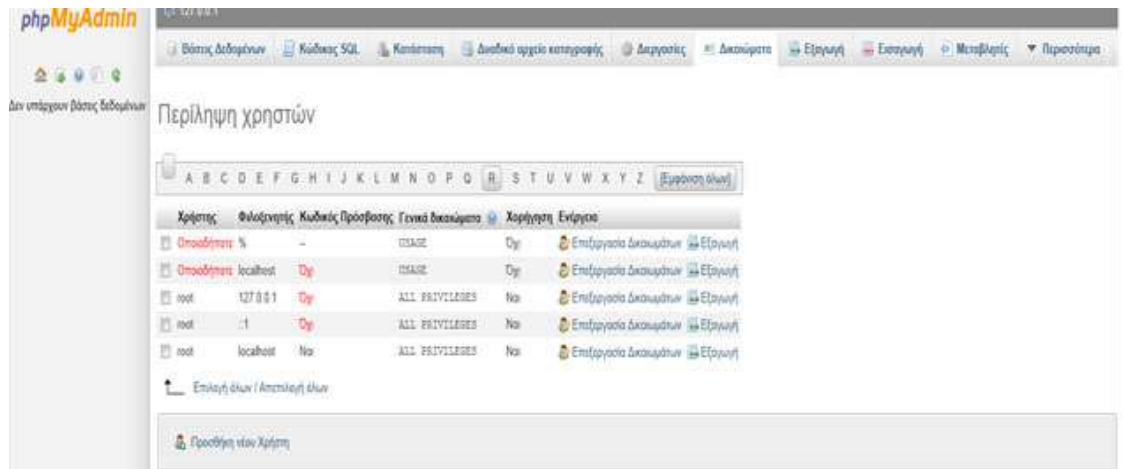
phpMyAdmin

Δεν υπάρχουν βάσεις δεδομένων

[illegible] 127.0.0.1

Βάσεις Δεδομένων | Κώδικας SQL | Κατάσταση | Δυαδικό αρχείο καταγραφής | Διεργασίες | Δικαιώματα | Εξαγωγή | Εισαγωγή | Μεταβλητές | Περισσότερα

Περίληψη χρηστών

A B C D E F G H I J K L M N O P Q R S T U V W X Y Z [Εμφάνιση όλων]

| | Χρήστης | Φιλοξενητής | Κωδικός Πρόσβασης | Γενικά δικαιώματα | Χορήγηση | Ενέργεια |
|---|---|---|---|---|---|---|
| ☐ | Οποιοσδήποτε | % | – | USAGE | Όχι | Επεξεργασία Δικαιωμάτων Εξαγωγή |
| ☐ | Οποιοσδήποτε | localhost | Όχι | USAGE | Όχι | Επεξεργασία Δικαιωμάτων Εξαγωγή |
| ☐ | root | 127.0.0.1 | Όχι | ALL PRIVILEGES | Ναι | Επεξεργασία Δικαιωμάτων Εξαγωγή |
| ☐ | root | ::1 | Όχι | ALL PRIVILEGES | Ναι | Επεξεργασία Δικαιωμάτων Εξαγωγή |
| ☐ | root | localhost | Ναι | ALL PRIVILEGES | Ναι | Επεξεργασία Δικαιωμάτων Εξαγωγή |

Επιλογή όλων / Αποεπιλογή όλων

Προσθήκη νέου Χρήστη